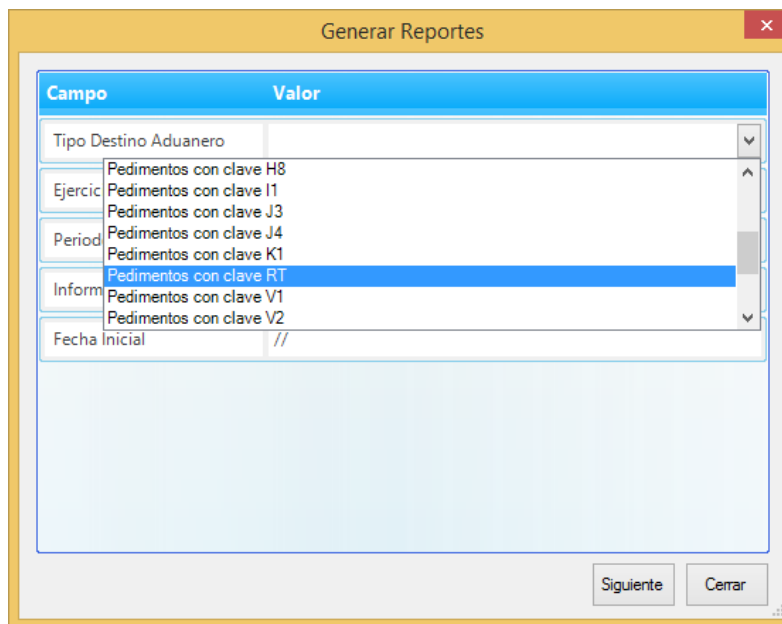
Generar Reportes

Campo | Valor

Tipo Destino Aduanero

Ejercic

Period

Inform

Fecha Inicial | //

Pedimentos con clave H8
Pedimentos con clave I1
Pedimentos con clave J3
Pedimentos con clave J4
Pedimentos con clave K1
Pedimentos con clave RT
Pedimentos con clave V1
Pedimentos con clave V2

Siguiente
Cerrar